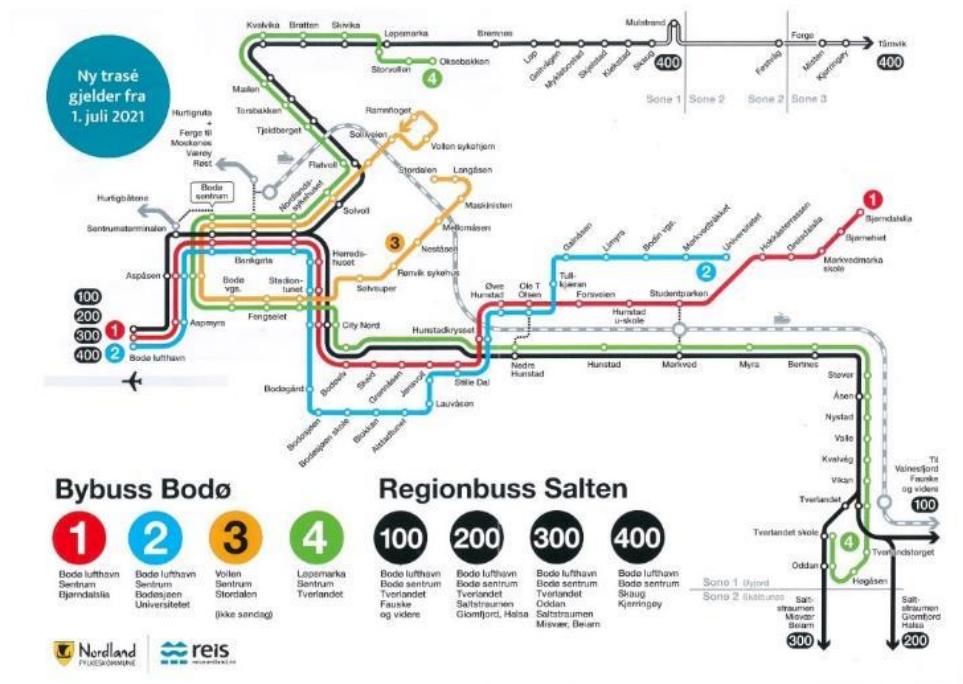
Ny trasé gjelder fra 1. juli 2021

Kvalvika Bratten Skivika Løpsmarka Bremnes Mulstrand Forge Tårnvik 400

Oksebakken 4 Storvollen

Løp Geitvågen Myklebostad Skjelstad Klokstad Skaug 400 Festvåg Misten Kjerringøy

Sone 1 Sone 2 Sone 2 Sone 3

Mørkved Torsbakken Tjeldberget

Hurtigruta + Ferge til Moskenes Værøy Røst

Rønnvikfjellet Sølvjeveien Vollen sykehjem

Flatvoll Nordlandssykehuset Solvoll Stordalen Langåsen Maskinisten Mellomåsen Neståsen

Bodø sentrum Hurtigbåtene Sentrumsterminalen

Herredshuset Rønvik sykehus 3 Sølvsuper

Aspåsen Bankgata Bodø vgs. Stadiontunet Fengselet Aspmyra City Nord

100 200 300 1 400 2 Bodø lufthavn

Bodøgård Bodøsjøen Bodøsjøen skole Skeid Grønnåsen Jensvoll Lauvåsen Bankvollen Alstadhaugen Stille Dal

Øvre Hunstad Ole T Olsen Tulljkjæran Forsveien Gakåsen Limyra Bodin vgs. Mørkvedtråkket Universitetet 2

Hunstadkrysset Nedre Hunstad Hunstad Hunstad u-skole Studentparken Mørkved Myra Bertnes

Hokkåsenterrassen Oddelsølia Mørkvedmarka skole Bjørndalslia Bjørnehiet 1

Støver Åsen Nystad Valle Kvalvåg Vikan Tverlandet

Til Valnesfjord Fauske og videre 100

Tverlandet skole 4 Tverlandstorget Oddan Høgåsen

Sone 1 Byjord Sone 2 Skålsmes

Saltstraumen Misvær Beiarn 300 Saltstraumen Glomfjord Halsa 200

Bybuss Bodø

1 Bodø lufthavn Sentrum Bjørndalslia

2 Bodø lufthavn Sentrum Bodøsjøen Universitetet

3 Vollen Sentrum Stordalen (ikke søndag)

4 Løpsmarka Sentrum Tverlandet

Regionbuss Salten

100 Bodø lufthavn Bodø sentrum Tverlandet Fauske og videre

200 Bodø lufthavn Bodø sentrum Tverlandet Saltstraumen Glomfjord, Halsa

300 Bodø lufthavn Bodø sentrum Tverlandet Oddan Saltstraumen Misvær, Beiarn

400 Bodø lufthavn Bodø sentrum Skaug Kjerringøy

Nordland fylkeskommune reis